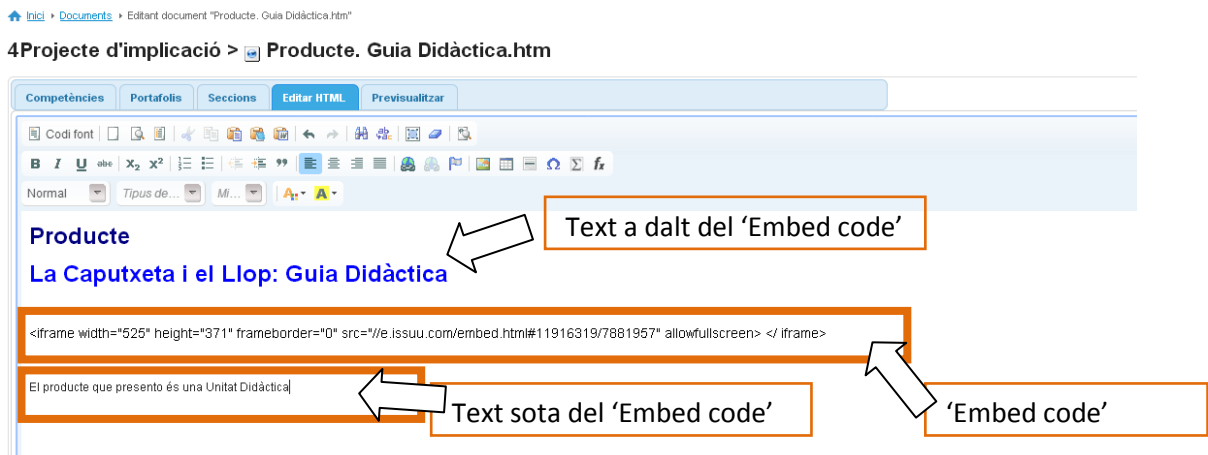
Inici ▸ Documents ▸ Editant document "Producte. Guia Didàctica.htm"

4Projecte d'implicació > Producte. Guia Didàctica.htm

Competències | Portafolis | Seccions | Editar HTML | Previsualitzar

Codi font

Normal | Tipus de... | Mi...

Text a dalt del ‘Embed code’

Producte

La Caputxeta i el Llop: Guia Didàctica

<iframe width="525" height="371" frameborder="0" src="//e.issuu.com/embed.html#11916319/7881957" allowfullscreen> </ iframe>

El producte que presento és una Unitat Didàctica

Text sota del ‘Embed code’

‘Embed code’